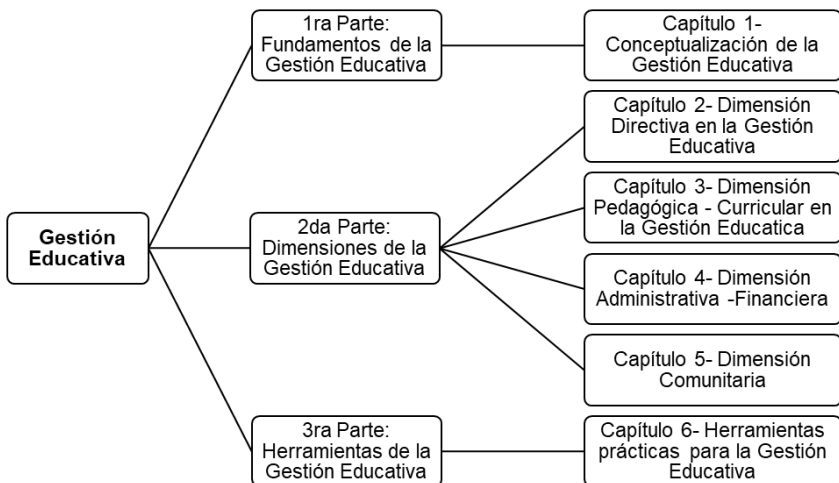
Gestión Educativa

1ra Parte: Fundamentos de la Gestión Educativa

Capítulo 1- Conceptualización de la Gestión Educativa

2da Parte: Dimensiones de la Gestión Educativa

Capítulo 2- Dimensión Directiva en la Gestión Educativa

Capítulo 3- Dimensión Pedagógica - Curricular en la Gestión Educatica

Capítulo 4- Dimensión Administrativa -Financiera

Capítulo 5- Dimensión Comunitaria

3ra Parte: Herramientas de la Gestión Educativa

Capítulo 6- Herramientas prácticas para la Gestión Educativa